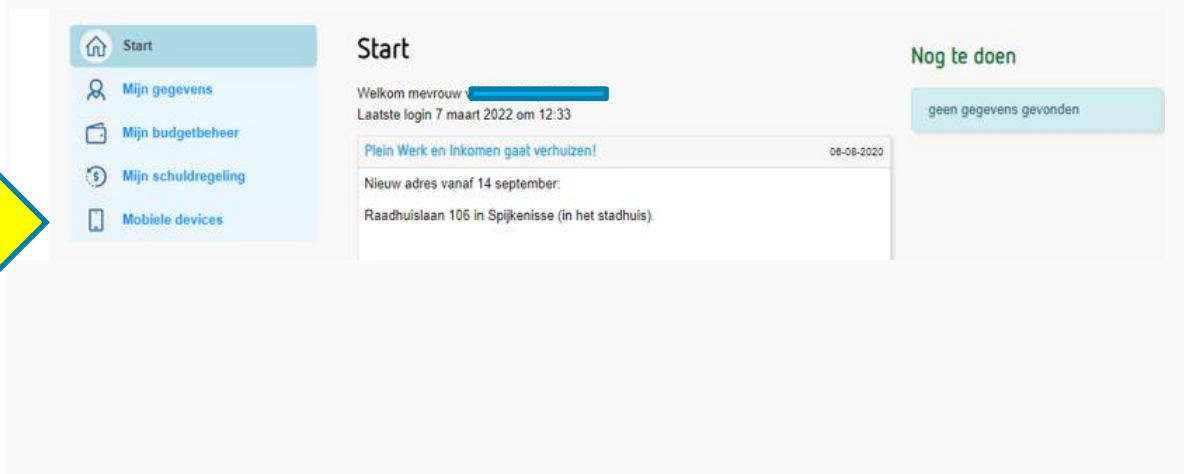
Start

Mijn gegevens

Mijn budgetbeheer

Mijn schuldregeling

Mobiele devices

Start

Welkom mevrouw v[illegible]
Laatste login 7 maart 2022 om 12:33

Plein Werk en Inkomen gaat verhuizen! 06-08-2020

Nieuw adres vanaf 14 september:

Raadhuislaan 106 in Spijkenisse (in het stadhuis).

Nog te doen

geen gegevens gevonden